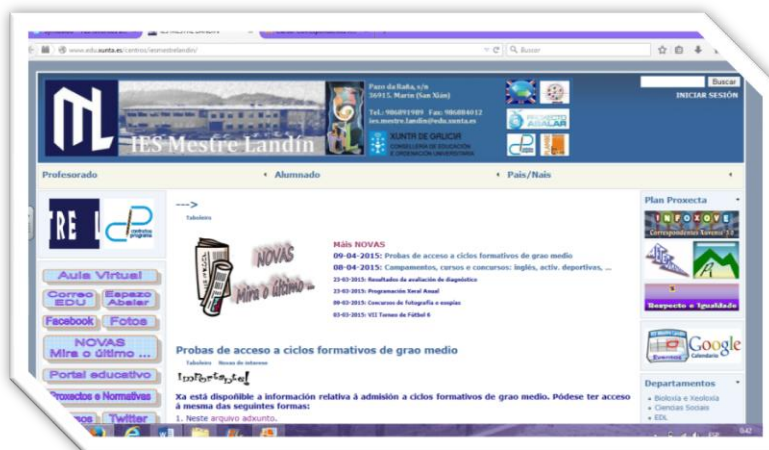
www.edu.xunta.es/centros/iesmestrelandin/
Buscar

Buscar
INICIAR SESIÓN

IES Mestre Landín

Pazo da Raña, s/n
36915, Marín (San Xián)
Tel.: 986891989 Fax: 986880412
ies.mestre.landin@edu.xunta.es

PROXECTO ABALAR
XUNTA DE GALICIA
CONSELLERÍA DE EDUCACIÓN E ORDENACIÓN UNIVERSITARIA

Profesorado
Alumnado
Pais/Nais

--->
Taboleiro

NOVAS
Mira o último ...

Máis NOVAS
09-04-2015: Probas de acceso a ciclos formativos de grao medio
08-04-2015: Campamentos, cursos e concursos: inglés, activ. deportivas, ...
25-03-2015: Resultados da avaliación de diagnóstico
23-03-2015: Programación Xeral Anual
09-03-2015: Concursos de fotografía e ensaios
03-03-2015: VII Torneo de Fútbol 6

Probas de acceso a ciclos formativos de grao medio
Taboleiro Novas de interese
Importante!
Xa está dispoñible a información relativa á admisión a ciclos formativos de grao medio. Pódese ter acceso á mesma das seguintes formas:
1. Neste arquivo adxunto.

TRE
contratos programa

Aula Virtual
Correo EDU
Espazo Abalar
Facebook
Fotos
NOVAS Mira o último ...
Portal educativo
Proxectos e Normativas
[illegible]
Twitter

Plan Proxecta
INFOXOVE
Respecto e Igualdade
IES Mestre Landín Eventos
Google Calendario

Departamentos
• Bioloxía e Xeoloxía
• Ciencias Sociais
• EDL